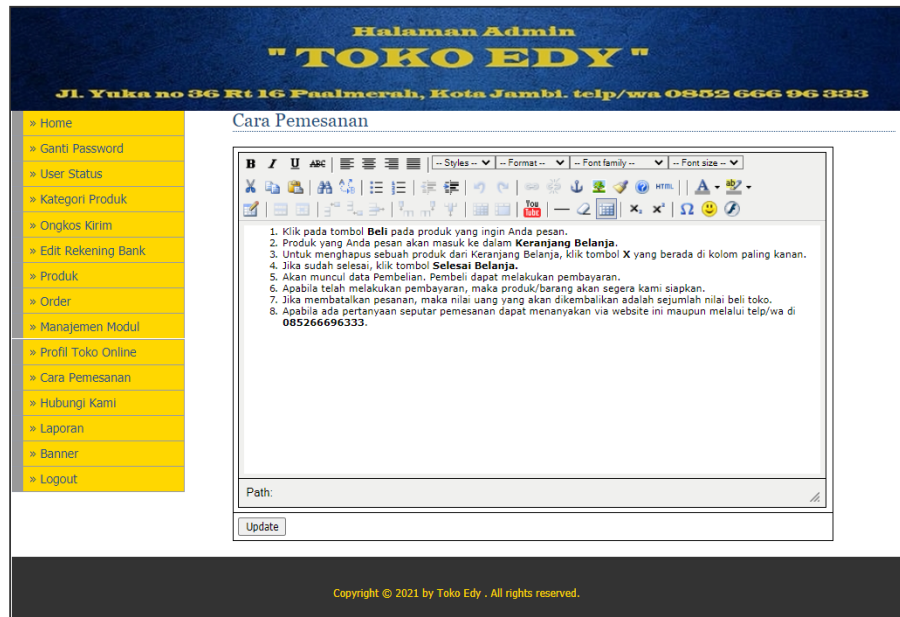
Halaman Admin
" TOKO EDY "
Jl. Yuka no 36 Rt 16 Paalmerah, Kota Jambi. telp/wa 0852 666 96 333

» Home
» Ganti Password
» User Status
» Kategori Produk
» Ongkos Kirim
» Edit Rekening Bank
» Produk
» Order
» Manajemen Modul
» Profil Toko Online
» Cara Pemesanan
» Hubungi Kami
» Laporan
» Banner
» Logout

Cara Pemesanan

B I U ABC -- Styles -- -- Format -- -- Font family -- -- Font size --

HTML

1. Klik pada tombol **Beli** pada produk yang ingin Anda pesan.
2. Produk yang Anda pesan akan masuk ke dalam **Keranjang Belanja**.
3. Untuk menghapus sebuah produk dari Keranjang Belanja, klik tombol **X** yang berada di kolom paling kanan.
4. Jika sudah selesai, klik tombol **Selesai Belanja.**
5. Akan muncul data Pembelian. Pembeli dapat melakukan pembayaran.
6. Apabila telah melakukan pembayaran, maka produk/barang akan segera kami siapkan.
7. Jika membatalkan pesanan, maka nilai uang yang akan dikembalikan adalah sejumlah nilai beli toko.
8. Apabila ada pertanyaan seputar pemesanan dapat menanyakan via website ini maupun melalui telp/wa di **085266696333**.

Path:

Update

Copyright © 2021 by Toko Edy . All rights reserved.